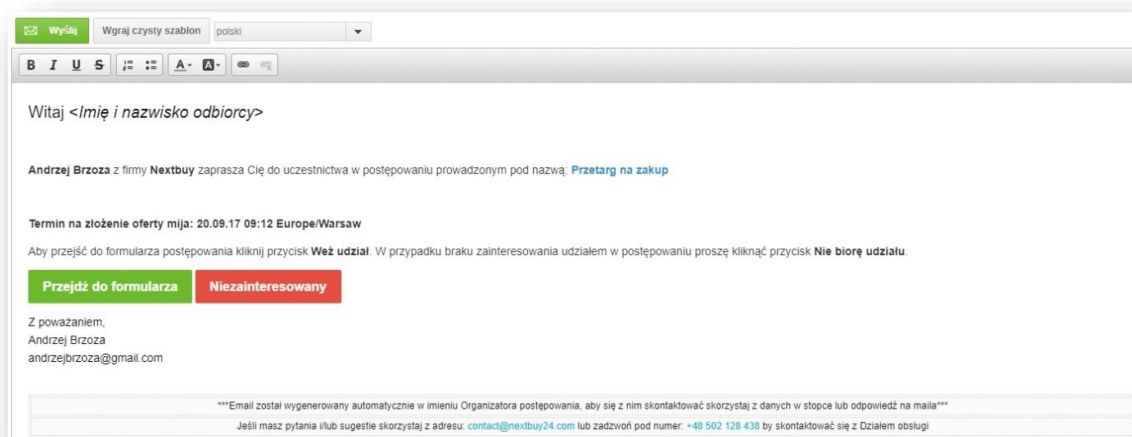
Wyślij Wgraj czysty szablon polski

B I U S

Witaj <Imię i nazwisko odbiorcy>

Andrzej Brzoza z firmy Nextbuy zaprasza Cię do uczestnictwa w postępowaniu prowadzonym pod nazwą: Przetarg na zakup

Termin na złożenie oferty mija: 20.09.17 09:12 Europe/Warsaw

Aby przejść do formularza postępowania kliknij przycisk Weź udział. W przypadku braku zainteresowania udziałem w postępowaniu proszę kliknąć przycisk Nie biorę udziału.

Przejdź do formularza Niezainteresowany

Z poważaniem,
Andrzej Brzoza
andrzejbrzoza@gmail.com

***Email został wygenerowany automatycznie w imieniu Organizatora postępowania, aby się z nim skontaktować skorzystaj z danych w stopce lub odpowiedź na maila***

Jeśli masz pytania i/lub sugestie skorzystaj z adresu: contact@nextbuy24.com lub zadzwoń pod numer: +48 502 128 438 by skontaktować się z Działem obsługi